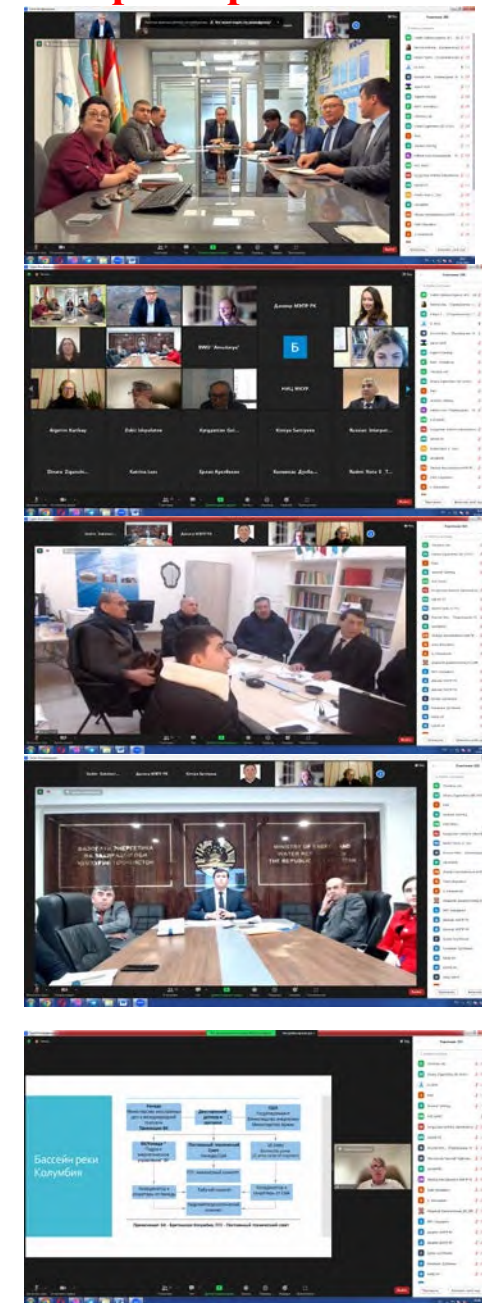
Участники
Аргин Karibay
Zafil Ishpolatov
Кундыздан Бей...
Кенжа Битуова
Rustam Interpret...
Dinara Ziganshin...
Katrina Lees
Ерлан Кусайынов
Кенжебек Дзуба...
Rustem Nura R. T...
МФСА "Аральская"
РИЦ МКУР
Дилявар МФСР РК
Б
Дилявар МФСР РК
Кенжа Битуова
Бассейн реки Колумбия